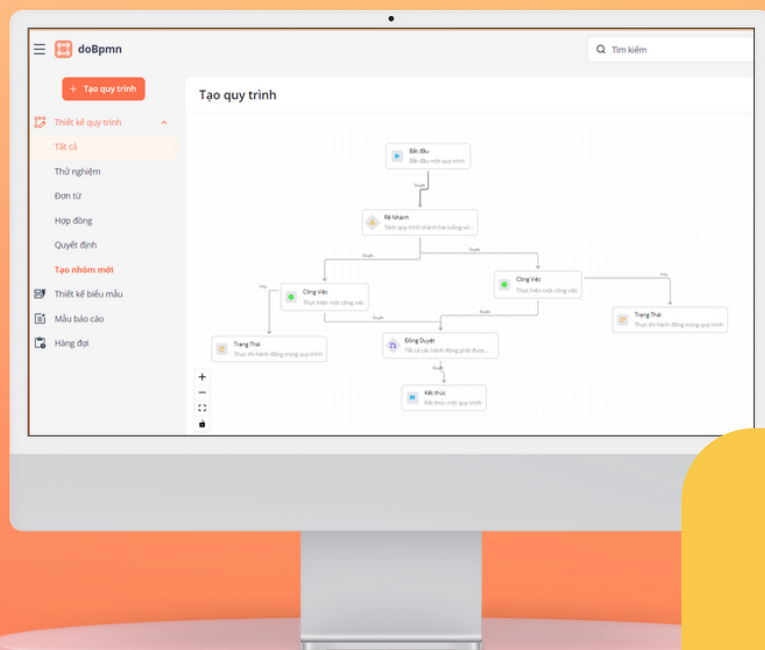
doBpmn

Tìm kiếm

+ Tạo quy trình

Thiết kế quy trình

Tất cả

Thử nghiệm

Đơn từ

Hợp đồng

Quyết định

Tạo nhóm mới

Thiết kế biểu mẫu

Mẫu báo cáo

Hàng đợi

Tạo quy trình

Bắt đầu
Bắt đầu một quy trình

Duyệt

Rẽ Nhánh
Tách quy trình thành hai luồng xử...

Duyệt

Duyệt

Hủy

Công Việc
Thực hiện một công việc

Công Việc
Thực hiện một công việc

Hủy

Trạng Thái
Thực thi hành động trong quy trình

Duyệt

Duyệt

Trạng Thái
Thực thi hành động trong quy trình

Đồng Duyệt
Tất cả các hành động phải được...

Duyệt

Kết thúc
Kết thúc một quy trình